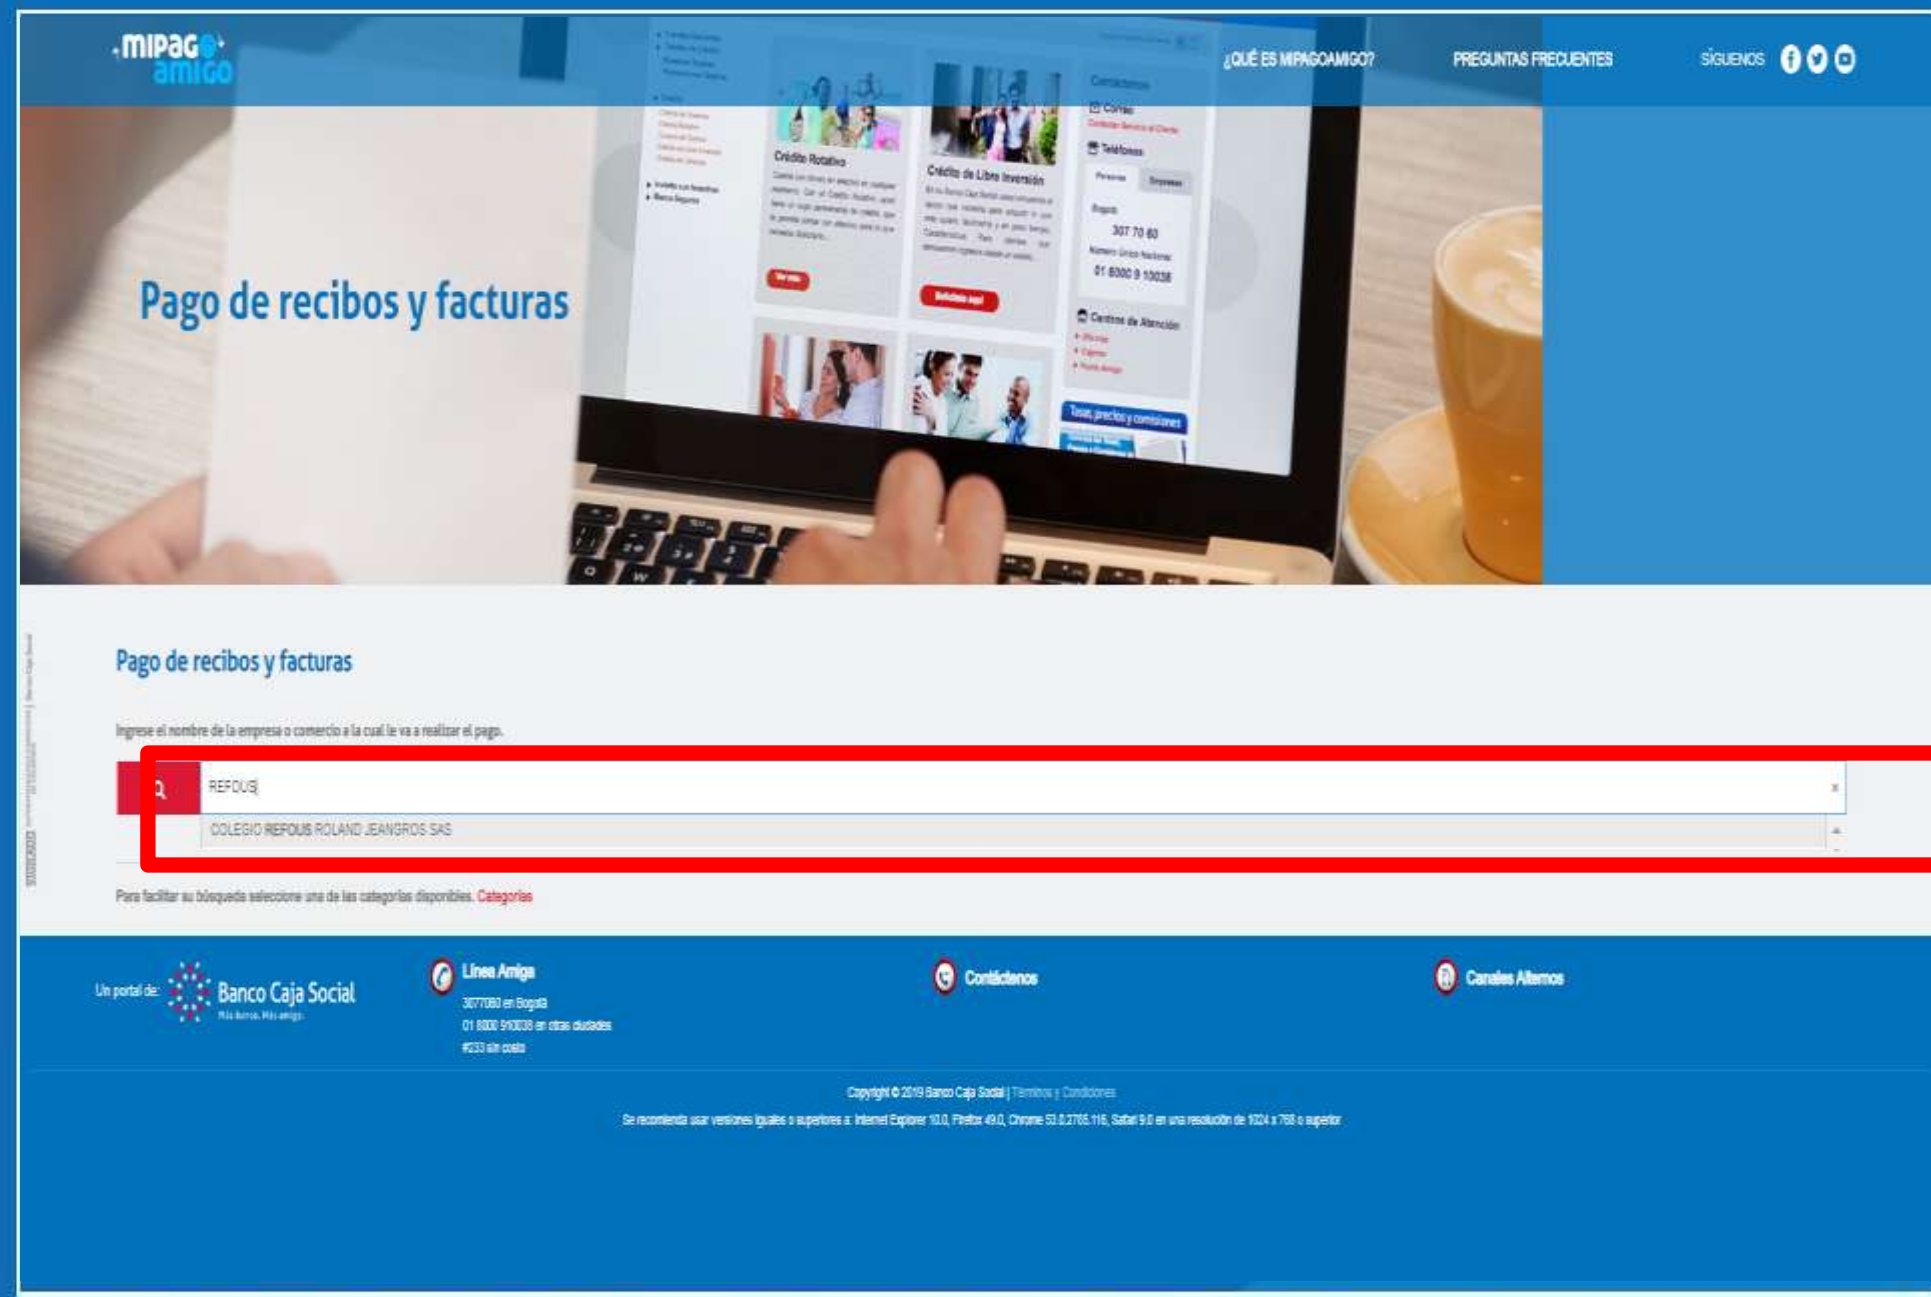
mipago amigo

¿QUÉ ES MIPAGOAMIGO?

PREGUNTAS FRECUENTES

SÍGUENOS

Crédito Rotativo

Crédito de Libre Inversión

Teléfonos

307 70 60

01 8000 9 10038

Centros de Atención

Tasas, precios y comisiones

Pago de recibos y facturas

Pago de recibos y facturas

Ingrese el nombre de la empresa o comercio a la cual le va a realizar el pago.

REFOUS

×

COLEGIO REFOUS ROLAND JEANGROS SAS

Para facilitar su búsqueda seleccione una de las categorías disponibles. Categorías

Un portal de: Banco Caja Social
Más banco. Más amigo.

Línea Amiga
3077060 en Bogotá
01 8000 910038 en otras ciudades
#233 sin costo

Contáctenos

Canales Alternos

Copyright © 2019 Banco Caja Social | Términos y Condiciones

Se recomienda usar versiones iguales o superiores a: Internet Explorer 10.0, Firefox 49.0, Chrome 53.0.2785.116, Safari 9.0 en una resolución de 1024 x 768 o superior